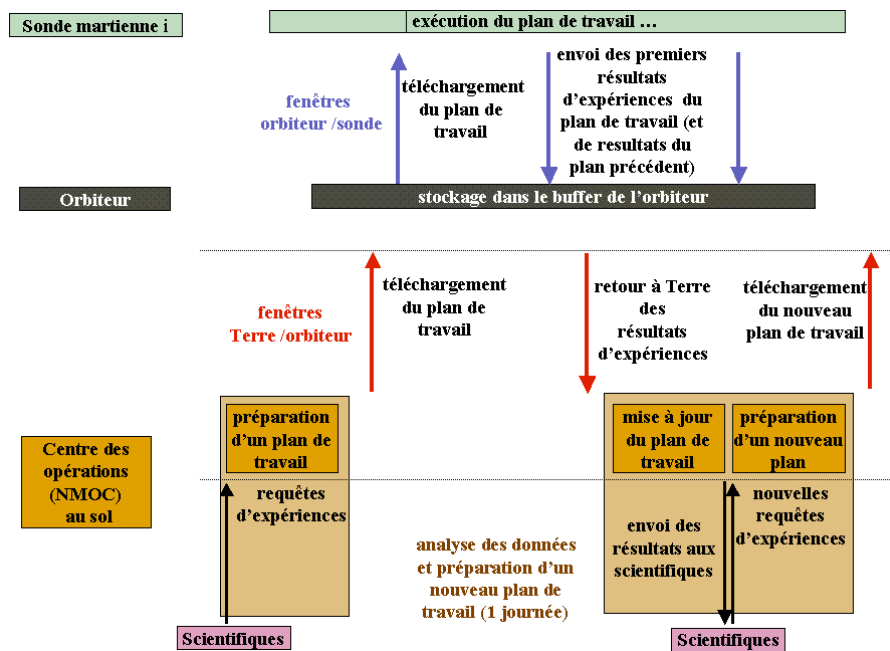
Sonde martienne i

exécution du plan de travail …

fenêtres orbiteur /sonde

téléchargement du plan de travail

envoi des premiers résultats d'expériences du plan de travail (et de resultats du plan précédent)

Orbiteur

stockage dans le buffer de l'orbiteur

fenêtres Terre /orbiteur

téléchargement du plan de travail

retour à Terre des résultats d'expériences

téléchargement du nouveau plan de travail

Centre des opérations (NMOC) au sol

préparation d'un plan de travail

requêtes d'expériences

mise à jour du plan de travail

préparation d'un nouveau plan

envoi des résultats aux scientifiques

nouvelles requêtes d'expériences

analyse des données et préparation d'un nouveau plan de travail (1 journée)

Scientifiques

Scientifiques